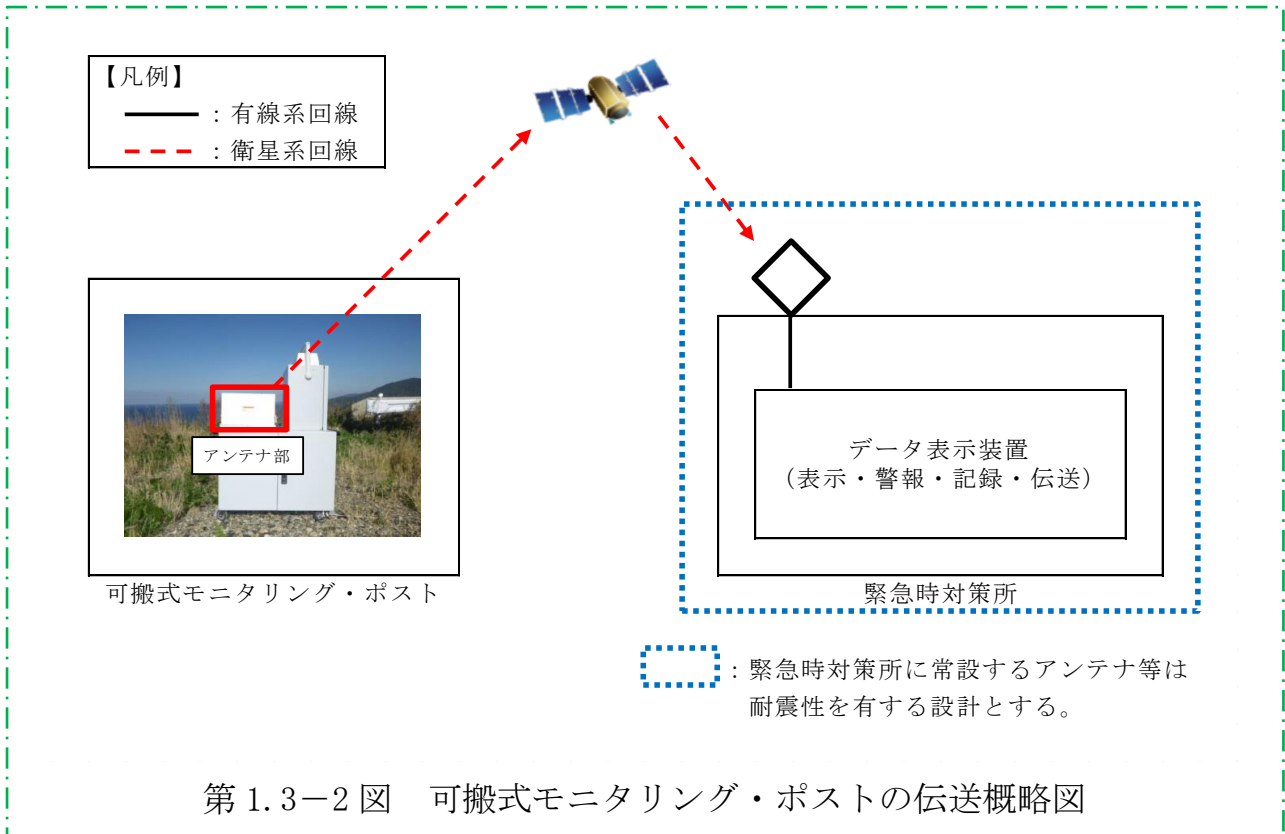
【凡例】
：有線系回線
：衛星系回線

アンテナ部

可搬式モニタリング・ポスト

データ表示装置
（表示・警報・記録・伝送）

緊急時対策所

：緊急時対策所に常設するアンテナ等は耐震性を有する設計とする。

第 1.3－2 図　可搬式モニタリング・ポストの伝送概略図